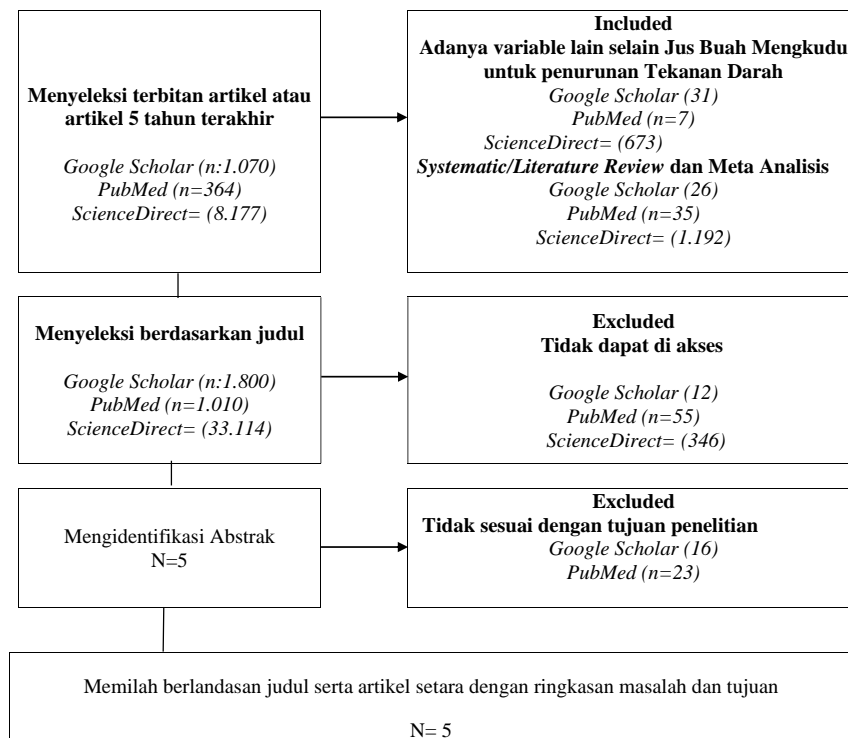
Menyeleksi terbitan artikel atau artikel 5 tahun terakhir

Google Scholar (n:1.070)
PubMed (n=364)
ScienceDirect= (8.177)

Included
Adanya variable lain selain Jus Buah Mengkudu untuk penurunan Tekanan Darah
Google Scholar (31)
PubMed (n=7)
ScienceDirect= (673)
Systematic/Literature Review dan Meta Analisis
Google Scholar (26)
PubMed (n=35)
ScienceDirect= (1.192)

Menyeleksi berdasarkan judul

Google Scholar (n:1.800)
PubMed (n=1.010)
ScienceDirect= (33.114)

Excluded
Tidak dapat di akses

Google Scholar (12)
PubMed (n=55)
ScienceDirect= (346)

Mengidentifikasi Abstrak
N=5

Excluded
Tidak sesuai dengan tujuan penelitian
Google Scholar (16)
PubMed (n=23)

Memilah berlandasan judul serta artikel setara dengan ringkasan masalah dan tujuan

N= 5